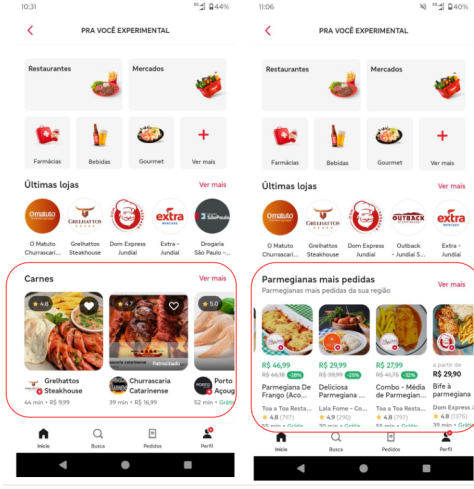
10:31 44%

PRA VOCÊ EXPERIMENTAL

Restaurantes

Mercados

Farmácias

Bebidas

Gourmet

Ver mais

Últimas lojas

Ver mais

O Matuto Churrascari...

Grelhattos Steakhouse

Dom Express Jundiaí

Extra - Jundiaí

Drogaria São Paulo -...

Carnes

Ver mais

4.8

4.7

5.0

Patrocinado

Grelhattos Steakhouse

44 min • R$ 9,99

Churrascaria Catarinense

39 min • R$ 16,99

Porto Açougu...

52 min • Grátis

Início

Busca

Pedidos

Perfil

11:06 40%

PRA VOCÊ EXPERIMENTAL

Restaurantes

Mercados

Farmácias

Bebidas

Gourmet

Ver mais

Últimas lojas

Ver mais

O Matuto Churrascari...

Grelhattos Steakhouse

Dom Express Jundiaí

Outback - Jundiaí S...

Extra - Jundiaí

Parmegianas mais pedidas

Parmegianas mais pedidas da sua região

Ver mais

R$ 46,99 R$ 66,99 -30%

R$ 29,99 R$ 39,99 -25%

R$ 27,99 R$ 41,75 -32%

a partir de R$ 29,90

Parmegiana De Frango (Aco...

Deliciosa Parmegiana...

Combo - Média de Parmegian...

Bife à parmegiana

Toa a Toa Restau...

Lala Fome - Co...

Toa a Toa Restau...

Dom Express J...

4.9 (290)

4.9 (290)

4.8 (576)

4.8 (1976)

39 min • Grátis

Início

Busca

Pedidos

Perfil